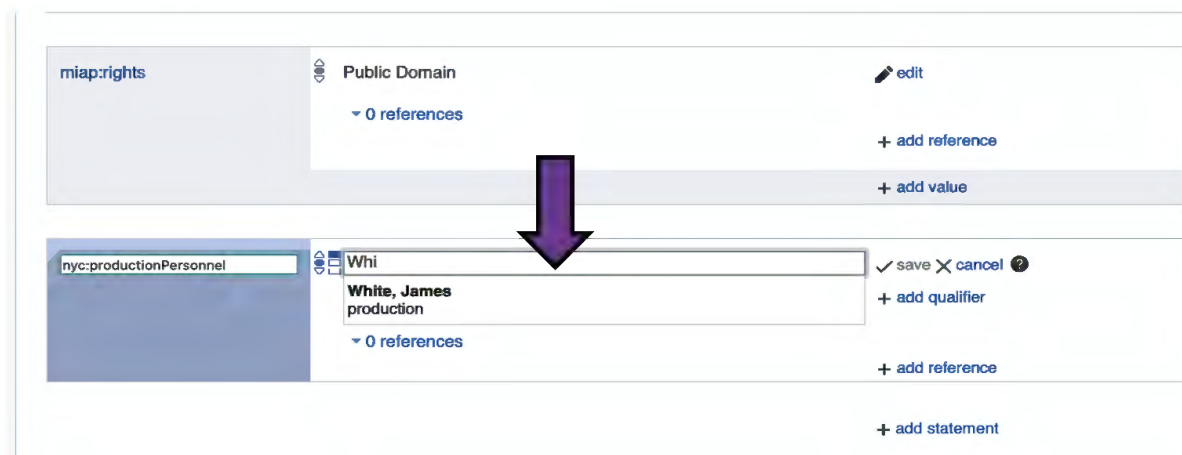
miap:rights

Public Domain

0 references

edit

+ add reference

+ add value

nyc:productionPersonnel

Whi

White, James
production

0 references

save cancel

+ add qualifier

+ add reference

+ add statement